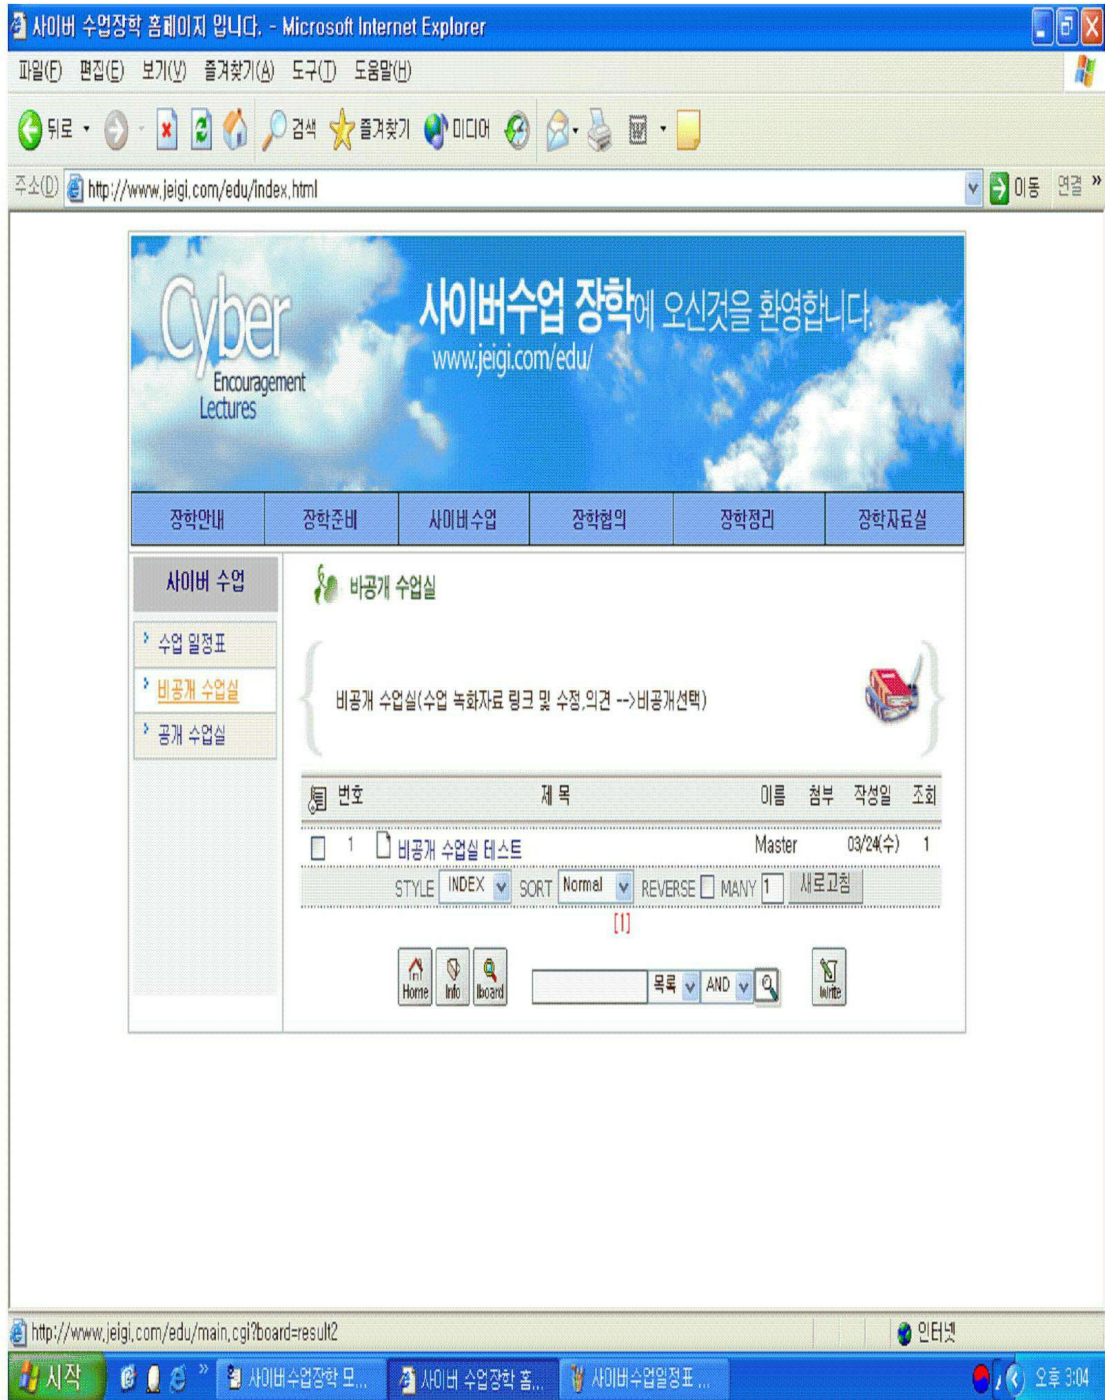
사이버 수업장학 홈페이지 입니다. - Microsoft Internet Explorer

파일(F) 편집(E) 보기(V) 즐겨찾기(A) 도구(T) 도움말(H)

뒤로 · 검색 즐겨찾기 미디어

주소(D) http://www.jeigi.com/edu/index.html 이동 연결 »

Cyber Encouragement Lectures

사이버수업 장학에 오신것을 환영합니다.

www.jeigi.com/edu/

장학안내 | 장학준비 | 사이버수업 | 장학협의 | 장학정리 | 장학자료실

사이버 수업

수업 일정표

비공개 수업실

공개 수업실

비공개 수업실

비공개 수업실(수업 녹화자료 링크 및 수정,의견 -->비공개선택)

| 번호 | 제 목 | 이름 | 첨부 | 작성일 | 조회 |
|---|---|---|---|---|---|
| 1 | 비공개 수업실 테스트 | Master | | 03/24(수) | 1 |

STYLE INDEX SORT Normal REVERSE MANY 1 새로고침

[1]

Home Info Iboard 목록 AND Write

http://www.jeigi.com/edu/main.cgi?board=result2

인터넷

시작 사이버수업장학 모... 사이버 수업장학 홈... 사이버수업일정표 ... 오후 3:04